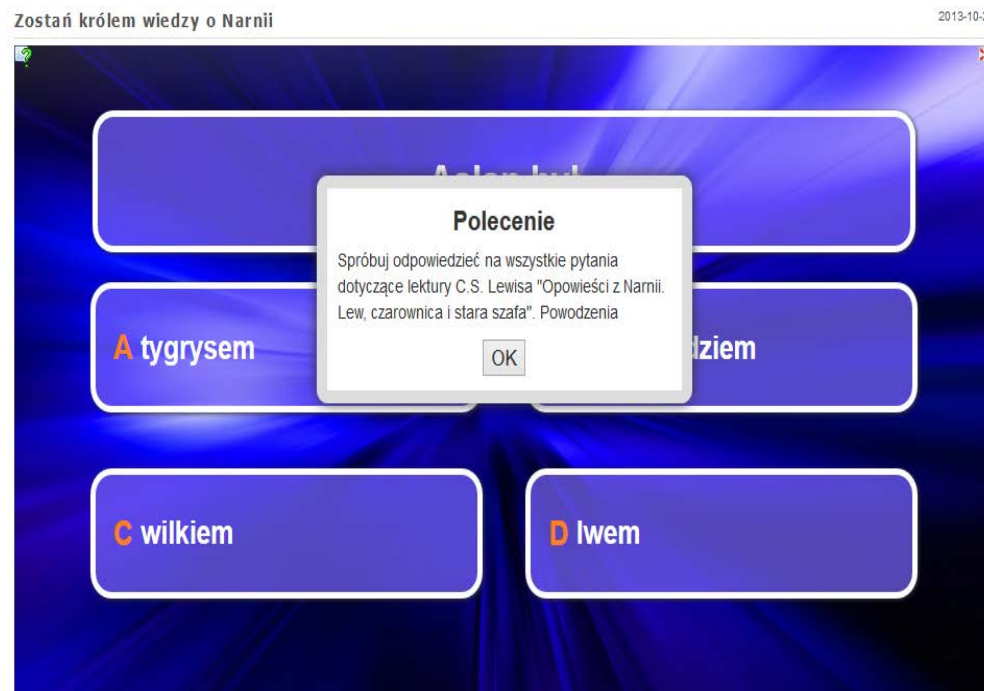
Zostań królem wiedzy o Narnii

2013-10-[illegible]

Aslan był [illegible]

Polecenie

Spróbuj odpowiedzieć na wszystkie pytania dotyczące lektury C.S. Lewisa "Opowieści z Narnii. Lew, czarownica i stara szafa". Powodzenia

OK

A tygrysem

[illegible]dziem

C wilkiem

D lwem